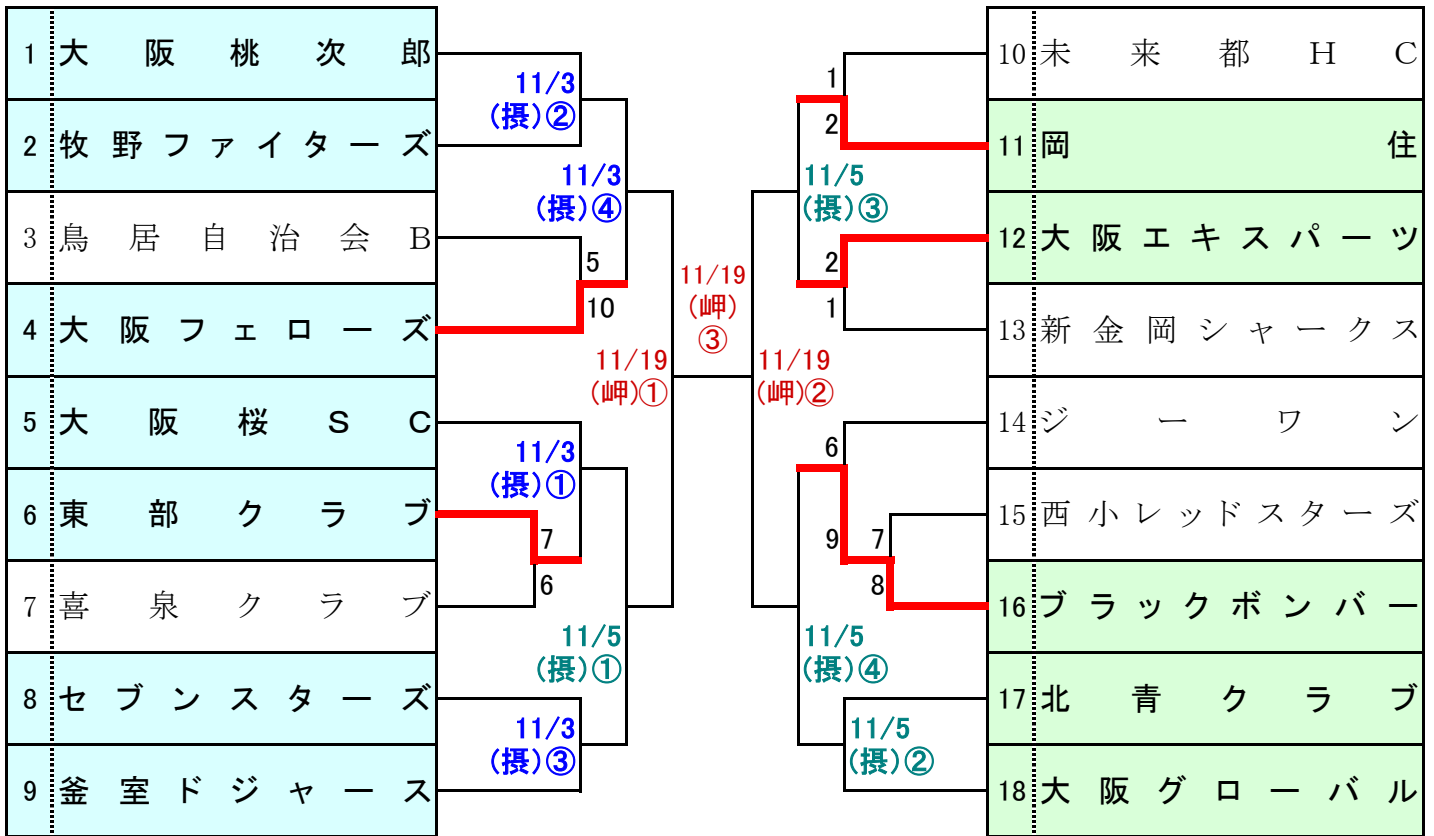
1 大阪桃次郎
2 牧野ファイターズ
3 鳥居自治会B
4 大阪フェローズ
5 大阪桜SC
6 東部クラブ
7 喜泉クラブ
8 セブンスターズ
9 釜室ドジャース

11/3 (摂)②
11/3 (摂)④
5
10
11/3 (摂)①
7
6
11/5 (摂)①
11/3 (摂)③

11/19 (岬)①
11/19 (岬)③
11/19 (岬)②

1
2
11/5 (摂)③
2
1
6
9
7
8
11/5 (摂)④
11/5 (摂)②

10 未来都HC
11 岡住
12 大阪エキスパーツ
13 新金岡シャークス
14 ジーワン
15 西小レッドスターズ
16 ブラックボンバー
17 北青クラブ
18 大阪グローバル